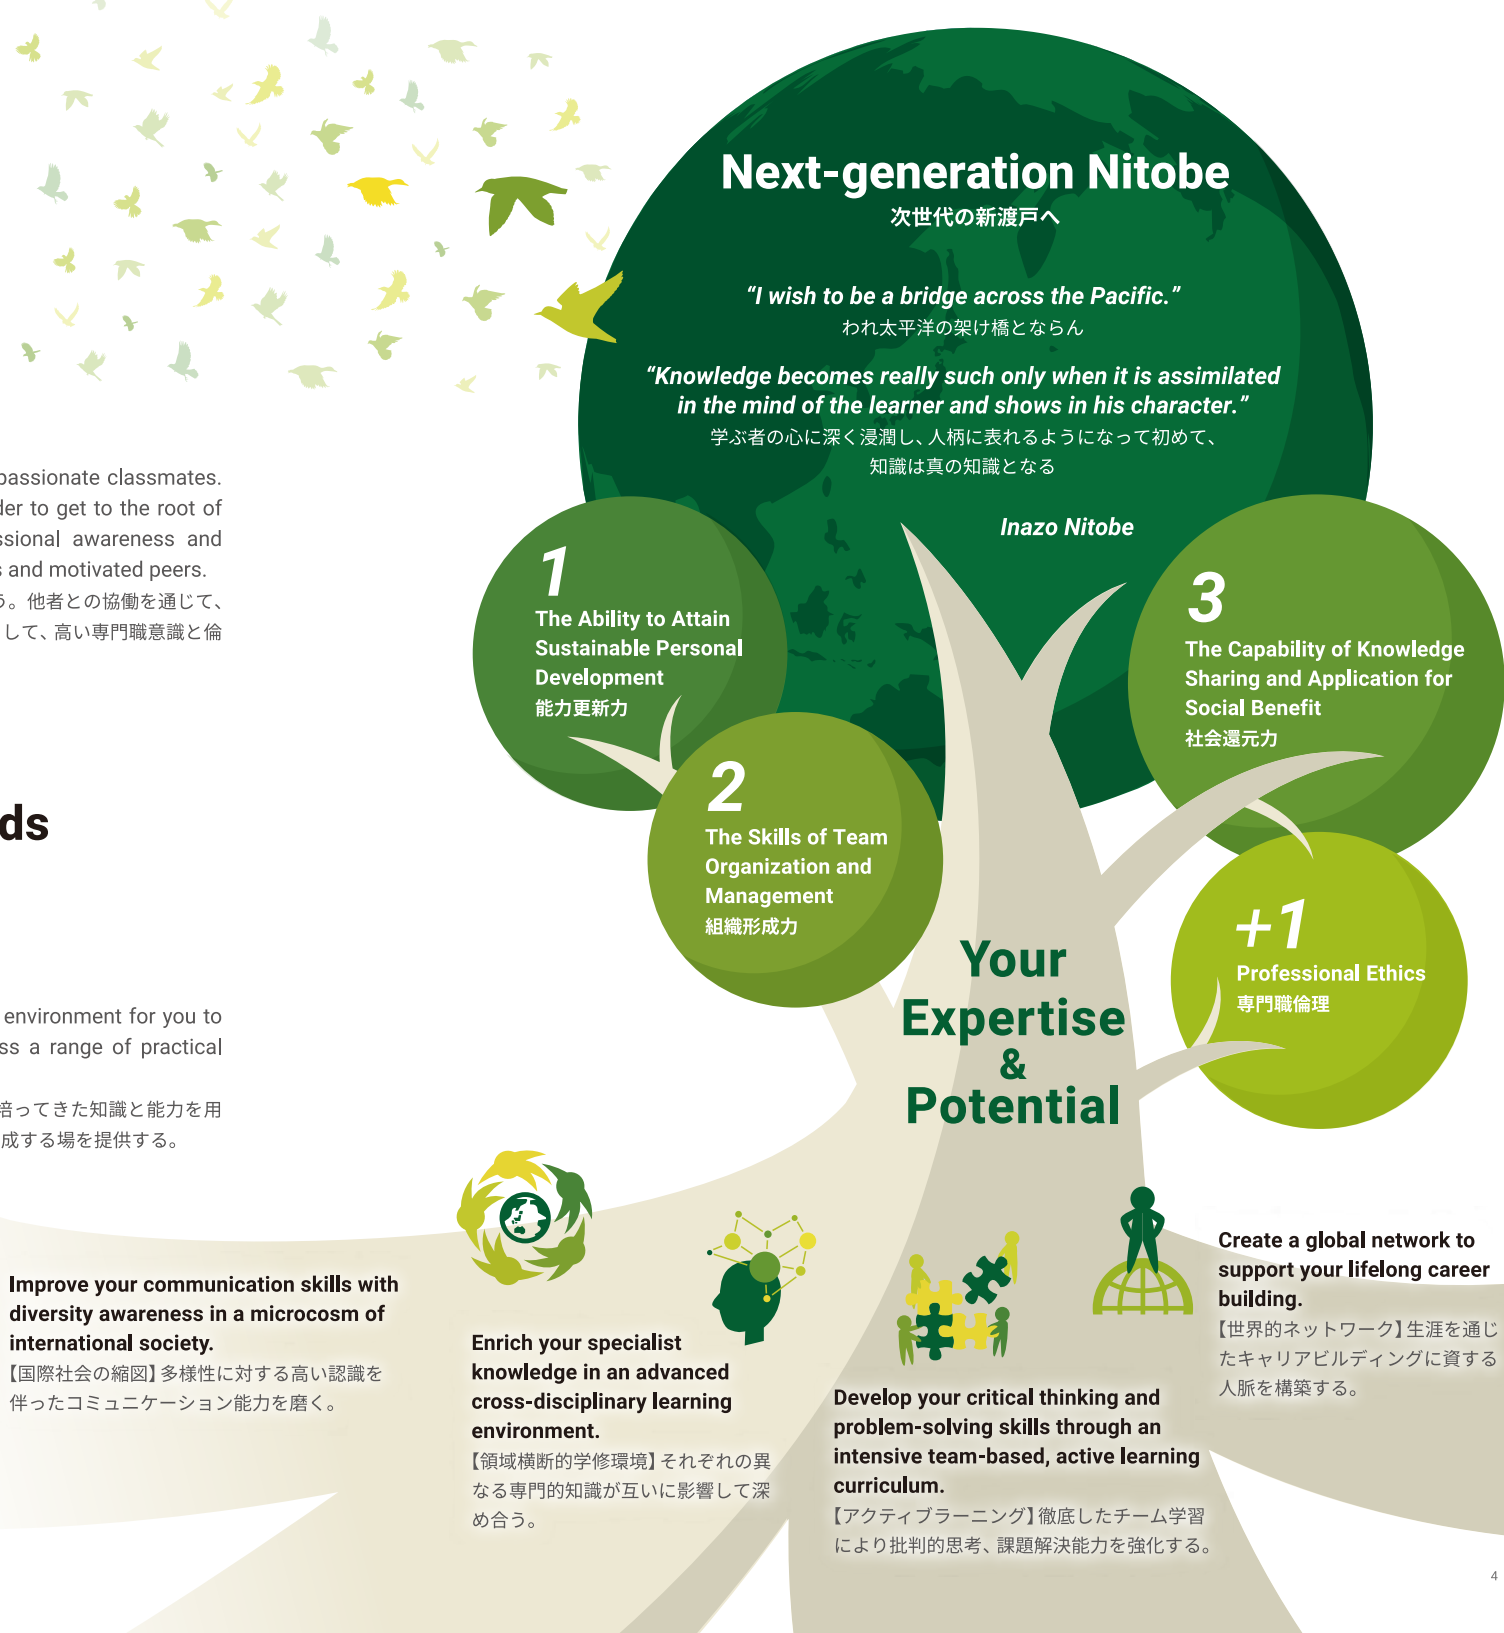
passionate classmates. der to get to the root of ssional awareness and s and motivated peers. う。他者との協働を通じて、 して、高い専門職意識と倫

ds

environment for you to ss a range of practical

培ってきた知識と能力を用 成する場を提供する。

Next-generation Nitobe
次世代の新渡戸へ

“I wish to be a bridge across the Pacific.”
われ太平洋の架け橋とならん

“Knowledge becomes really such only when it is assimilated in the mind of the learner and shows in his character.”
学ぶ者の心に深く浸潤し、人柄に表れるようになって初めて、知識は真の知識となる

Inazo Nitobe

1
The Ability to Attain Sustainable Personal Development
能力更新力

2
The Skills of Team Organization and Management
組織形成力

3
The Capability of Knowledge Sharing and Application for Social Benefit
社会還元力

+1
Professional Ethics
専門職倫理

Your Expertise & Potential

Improve your communication skills with diversity awareness in a microcosm of international society.
【国際社会の縮図】多様性に対する高い認識を伴ったコミュニケーション能力を磨く。

Enrich your specialist knowledge in an advanced cross-disciplinary learning environment.
【領域横断的学修環境】それぞれの異なる専門的知識が互いに影響して深め合う。

Develop your critical thinking and problem-solving skills through an intensive team-based, active learning curriculum.
【アクティブラーニング】徹底したチーム学習により批判的思考、課題解決能力を強化する。

Create a global network to support your lifelong career building.
【世界的ネットワーク】生涯を通じたキャリアビルディングに資する人脈を構築する。

4